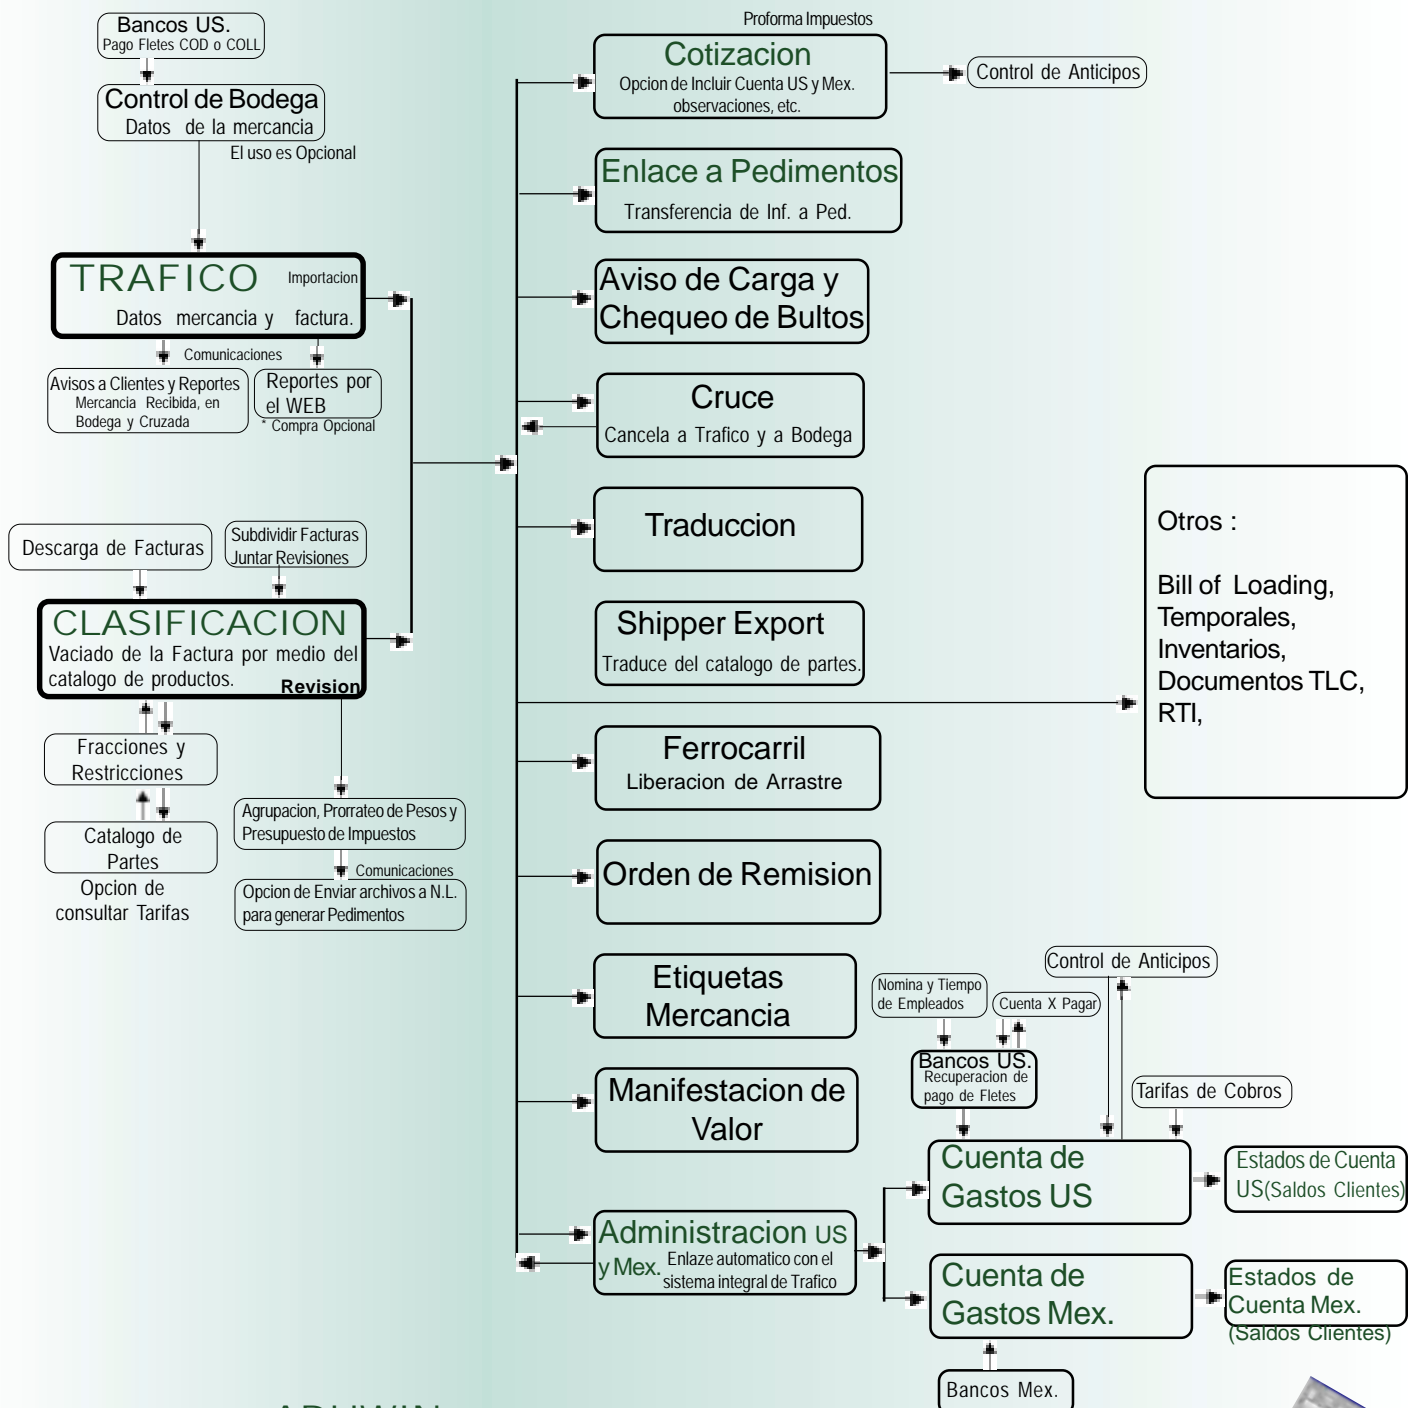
Bancos US.
Pago Fletes COD o COLL

Control de Bodega
Datos de la mercancia
El uso es Opcional

TRAFICO Importacion
Datos mercancia y factura.

Comunicaciones

Avisos a Clientes y Reportes
Mercancia Recibida, en Bodega y Cruzada

Reportes por el WEB
* Compra Opcional

Descarga de Facturas

Subdividir Facturas
Juntar Revisiones

CLASIFICACION
Vaciado de la Factura por medio del catalogo de productos.
Revision

Fracciones y Restricciones

Catalogo de Partes
Opcion de consultar Tarifas

Agrupacion, Prorrateo de Pesos y Presupuesto de Impuestos

Comunicaciones

Opcion de Enviar archivos a N.L. para generar Pedimentos

Proforma Impuestos

Cotizacion
Opcion de Incluir Cuenta US y Mex. observaciones, etc.

Control de Anticipos

Enlace a Pedimentos
Transferencia de Inf. a Ped.

Aviso de Carga y Chequeo de Bultos

Cruce
Cancela a Trafico y a Bodega

Traduccion

Shipper Export
Traduce del catalogo de partes.

Otros :

Bill of Loading,
Temporales,
Inventarios,
Documentos TLC,
RTI,

Ferrocarril
Liberacion de Arrastre

Orden de Remision

Etiquetas Mercancia

Control de Anticipos

Nomina y Tiempo de Empleados

Cuenta X Pagar

Bancos US.
Recuperacion de pago de Fletes

Manifestacion de Valor

Tarifas de Cobros

Cuenta de Gastos US

Estados de Cuenta US(Saldos Clientes)

Administracion US y Mex. Enlaze automatico con el sistema integral de Trafico

Cuenta de Gastos Mex.

Estados de Cuenta Mex. (Saldos Clientes)

Bancos Mex.

ADUWIN